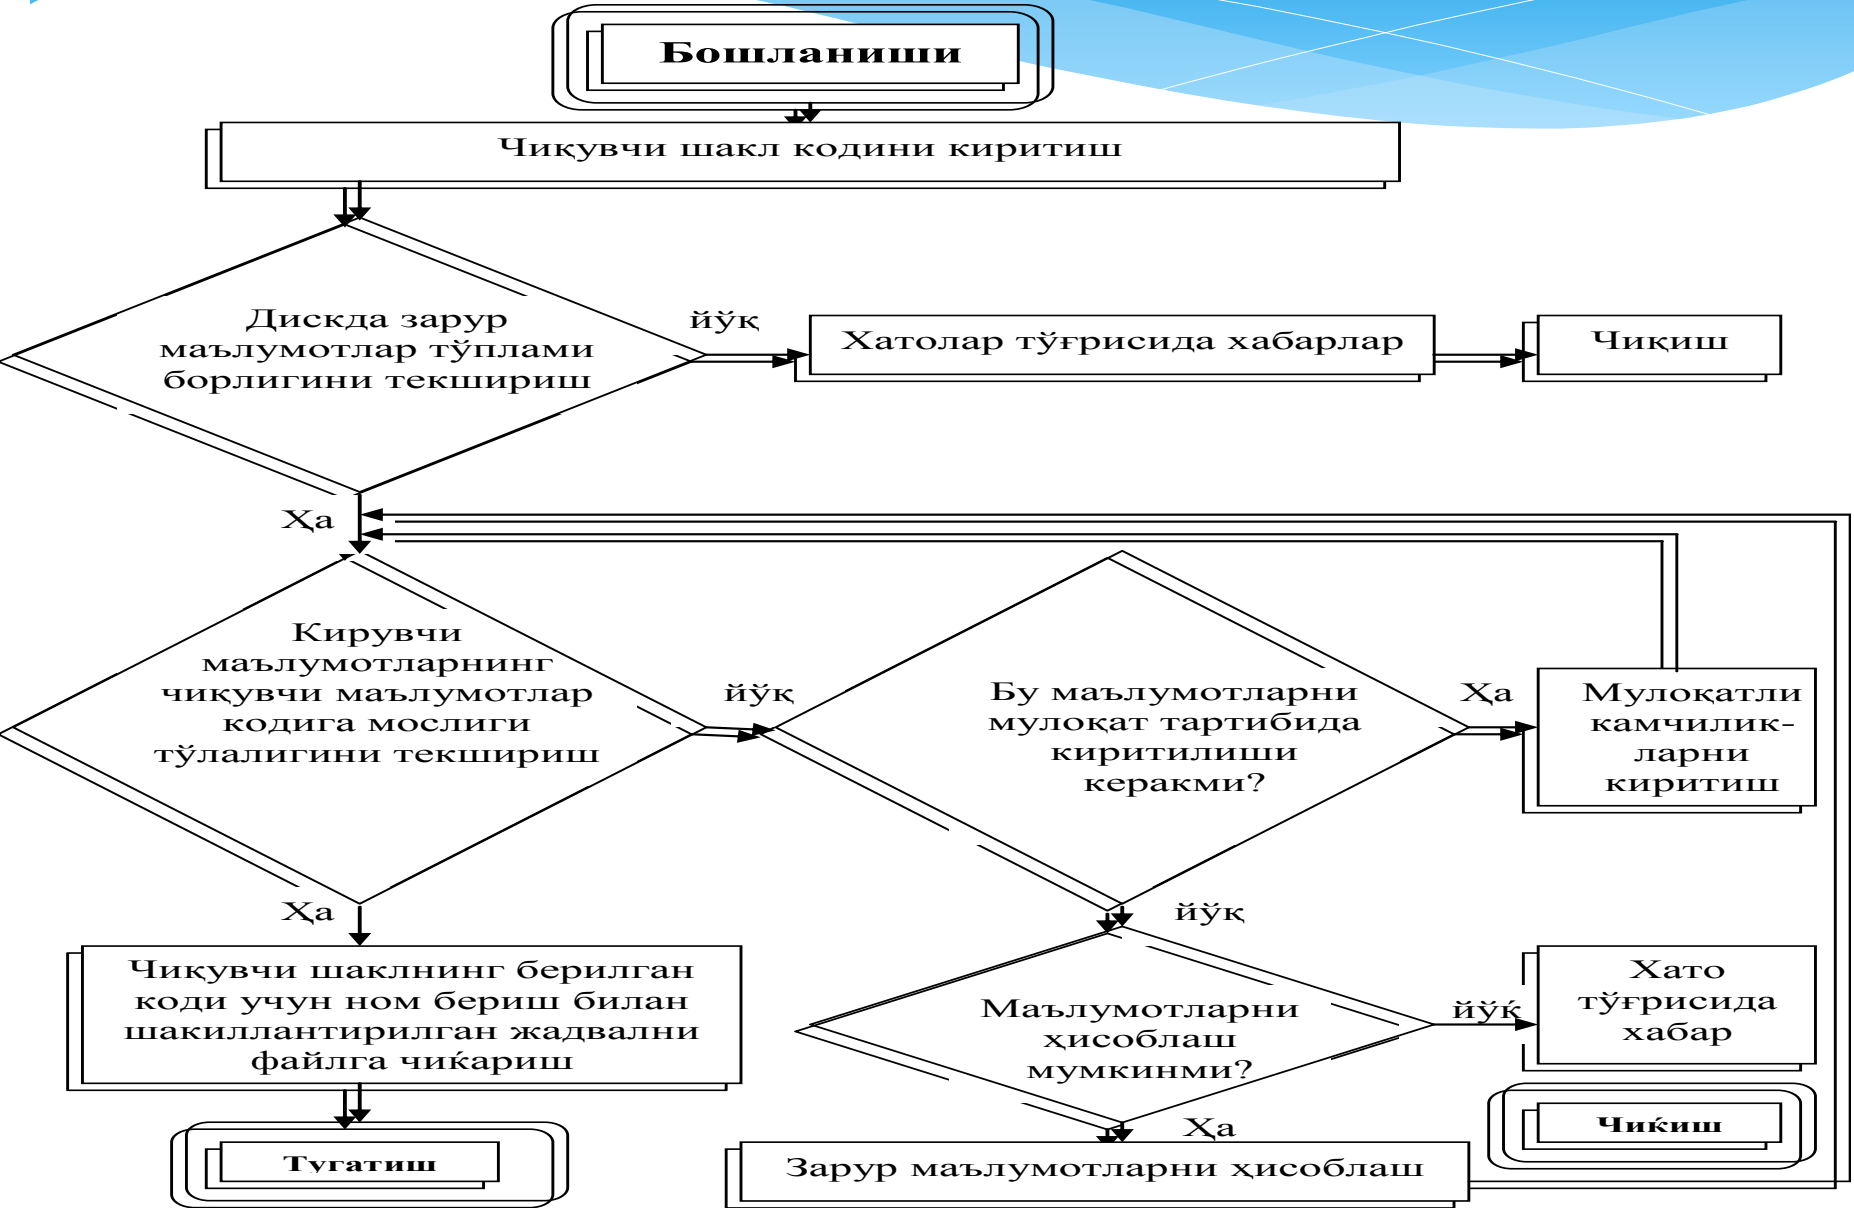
Бошланиши

Чиқувчи шакл кодини киритиш

Дискда зарур маълумотлар тўплами борлигини текшириш

йўқ

Хатолар тўғрисида хабарлар

Чиқиш

Ҳа

Кирувчи маълумотларнинг чиқувчи маълумотлар кодига мослиги тўлалигини текшириш

йўқ

Бу маълумотларни мулоқат тартибида киритилиши керакми?

Ҳа

Мулоқатли камчиликларни киритиш

Ҳа

Чиқувчи шаклнинг берилган коди учун ном бериш билан шакиллантирилган жадвални файлга чиќариш

йўқ

Маълумотларни ҳисоблаш мумкинми?

йўқ

Хато тўғрисида хабар

Чиќиш

Тугатиш

Ҳа

Зарур маълумотларни ҳисоблаш